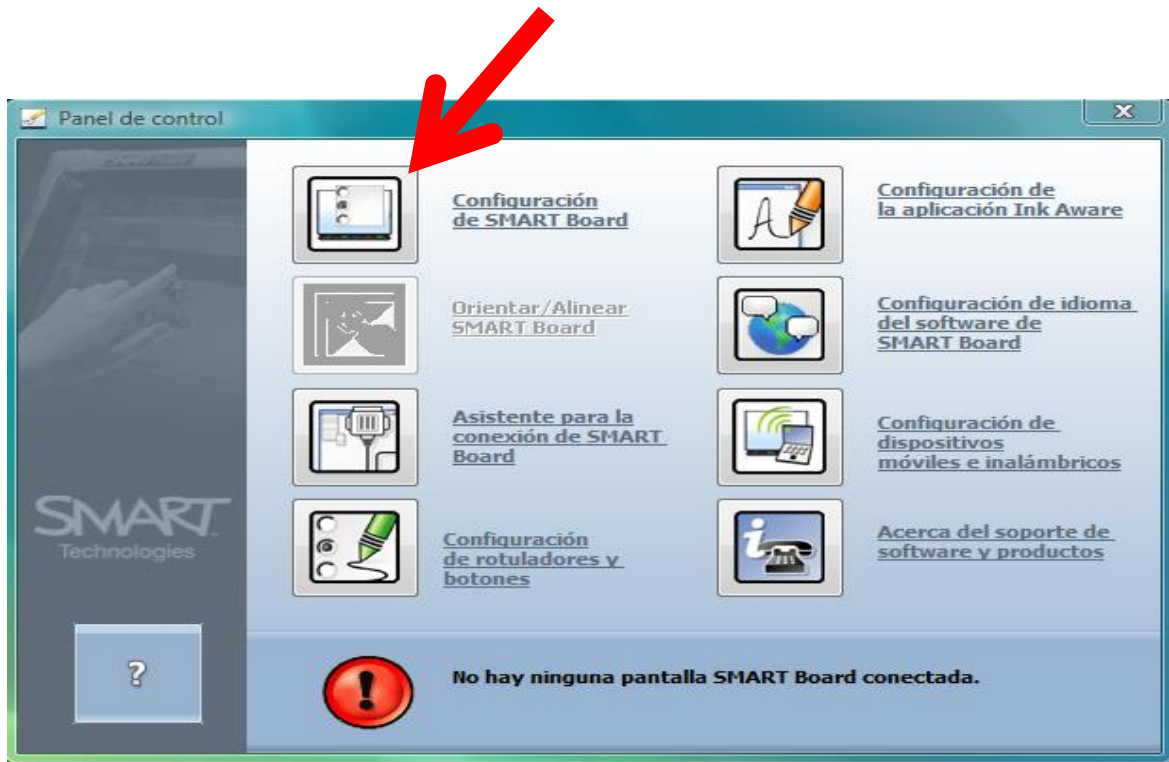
Panel de control

Configuración de SMART Board

Configuración de la aplicación Ink Aware

Orientar/Alinear SMART Board

Configuración de idioma del software de SMART Board

Asistente para la conexión de SMART Board

Configuración de dispositivos móviles e inalámbricos

Configuración de rotuladores y botones

Acerca del soporte de software y productos

SMART Technologies

?

No hay ninguna pantalla SMART Board conectada.